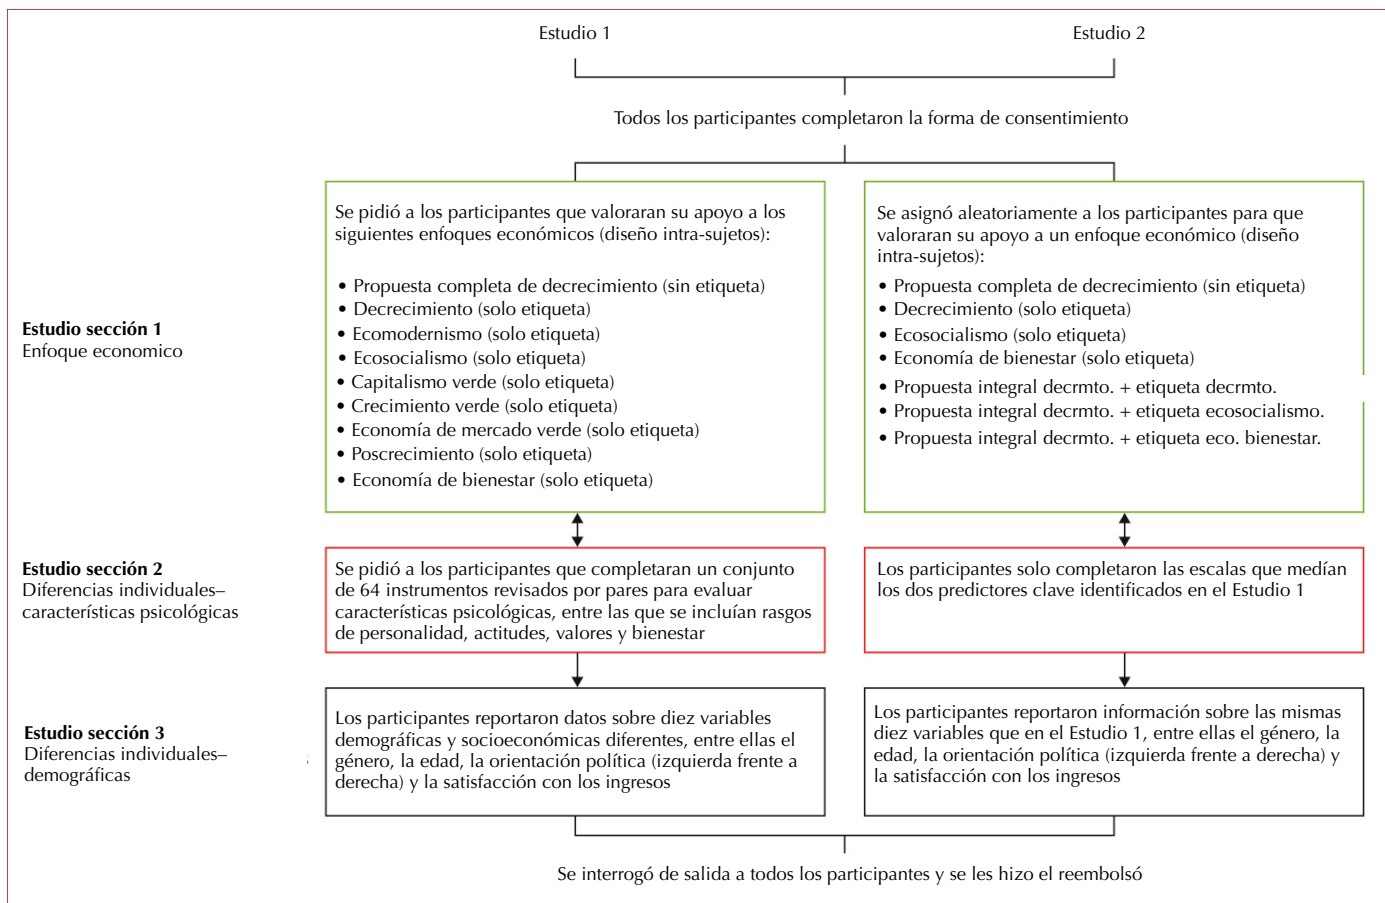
Estudio 1

Estudio 2

Todos los participantes completaron la forma de consentimiento

Estudio sección 1
Enfoque economico

Se pidió a los participantes que valoraran su apoyo a los siguientes enfoques económicos (diseño intra-sujetos):

• Propuesta completa de decrecimiento (sin etiqueta)
• Decrecimiento (solo etiqueta)
• Ecomodernismo (solo etiqueta)
• Ecosocialismo (solo etiqueta)
• Capitalismo verde (solo etiqueta)
• Crecimiento verde (solo etiqueta)
• Economía de mercado verde (solo etiqueta)
• Poscrecimiento (solo etiqueta)
• Economía de bienestar (solo etiqueta)

Se asignó aleatoriamente a los participantes para que valoraran su apoyo a un enfoque económico (diseño intra-sujetos):

• Propuesta completa de decrecimiento (sin etiqueta)
• Decrecimiento (solo etiqueta)
• Ecosocialismo (solo etiqueta)
• Economía de bienestar (solo etiqueta)
• Propuesta integral decrmto. + etiqueta decrmto.
• Propuesta integral decrmto. + etiqueta ecosocialismo.
• Propuesta integral decrmto. + etiqueta eco. bienestar.

Estudio sección 2
Diferencias individuales–características psicológicas

Se pidió a los participantes que completaran un conjunto de 64 instrumentos revisados por pares para evaluar características psicológicas, entre las que se incluían rasgos de personalidad, actitudes, valores y bienestar

Los participantes solo completaron las escalas que medían los dos predictores clave identificados en el Estudio 1

Estudio sección 3
Diferencias individuales–demográficas

Los participantes reportaron datos sobre diez variables demográficas y socioeconómicas diferentes, entre ellas el género, la edad, la orientación política (izquierda frente a derecha) y la satisfacción con los ingresos

Los participantes reportaron información sobre las mismas diez variables que en el Estudio 1, entre ellas el género, la edad, la orientación política (izquierda frente a derecha) y la satisfacción con los ingresos

Se interrogó de salida a todos los participantes y se les hizo el reembolsó